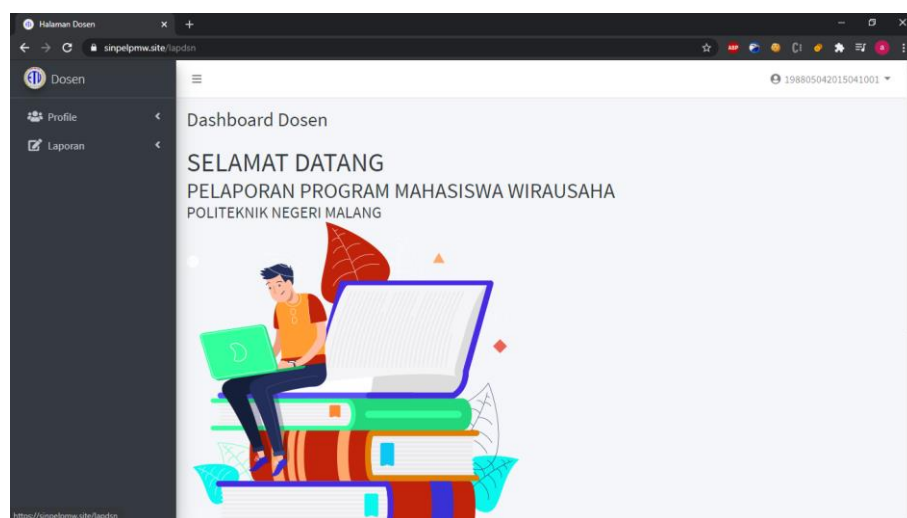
Halaman Dosen
sinpelpmw.site/lapdsn
Dosen
198805042015041001
Profile
Laporan
Dashboard Dosen
SELAMAT DATANG
PELAPORAN PROGRAM MAHASISWA WIRAUSAHA
POLITEKNIK NEGERI MALANG
https://sinpelpmw.site/lapdsn